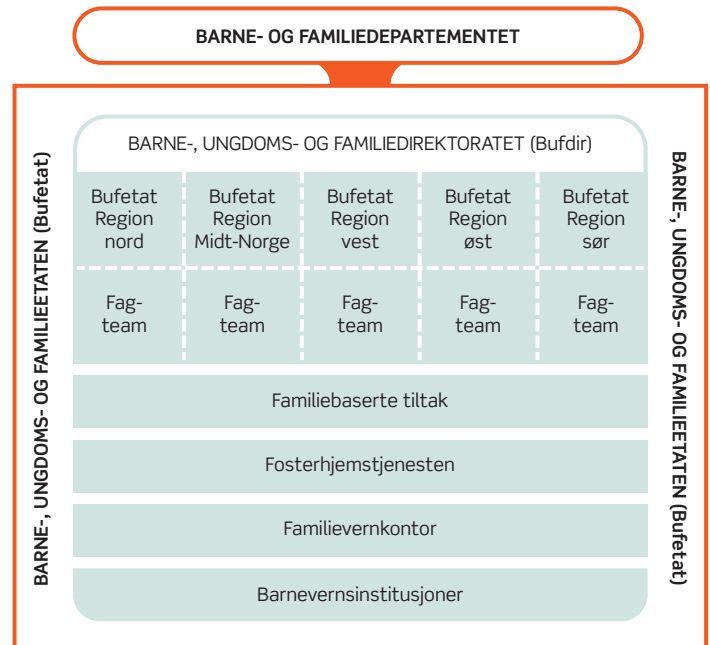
BARNE- OG FAMILIEDEPARTEMENTET

BARNE-, UNGDOMS- OG FAMILIEETATEN (Bufetat)

BARNE-, UNGDOMS- OG FAMILIEDIREKTORATET (Bufdir)

| Bufetat Region nord | Bufetat Region Midt-Norge | Bufetat Region vest | Bufetat Region øst | Bufetat Region sør |
|---|---|---|---|---|
| Fagteam | Fagteam | Fagteam | Fagteam | Fagteam |

Familiebaserte tiltak

Fosterhjemstjenesten

Familievernkontor

Barnevernsinstitusjoner

BARNE-, UNGDOMS- OG FAMILIEETATEN (Bufetat)